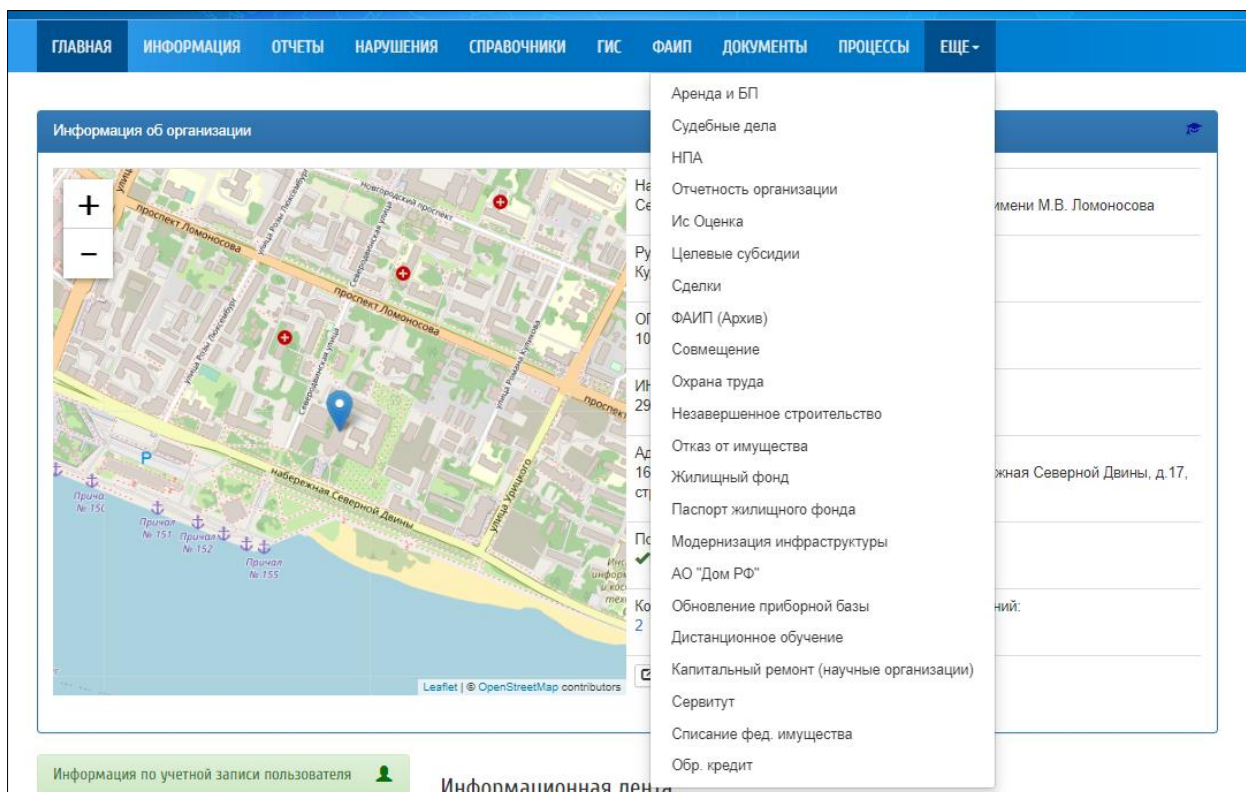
ГЛАВНАЯ ИНФОРМАЦИЯ ОТЧЕТЫ НАРУШЕНИЯ СПРАВОЧНИКИ ГИС ФАИП ДОКУМЕНТЫ ПРОЦЕССЫ ЕЩЕ

Информация об организации

+
−

улица
Новгородский проспект
проспект Ломоносова
улица Розы Люксембург
Северодвинская улица
проспект Ломоносова
улица Розы Люксембург
Северодвинская улица
улица Романа Куликова
проспект
набережная Северной Двины
улица Урицкого
P
Причал № 150
Причал № 151
Причал № 152
Причал № 155

Leaflet | © OpenStreetMap contributors

На
Се
имени М.В. Ломоносова

Ру
Ку

ОГ
10

ИН
29

Ад
16
стр
жная Северной Двины, д.17,

По

Ко
2
ний:

Аренда и БП
Судебные дела
НПА
Отчетность организации
Ис Оценка
Целевые субсидии
Сделки
ФАИП (Архив)
Совмещение
Охрана труда
Незавершенное строительство
Отказ от имущества
Жилищный фонд
Паспорт жилищного фонда
Модернизация инфраструктуры
АО "Дом РФ"
Обновление приборной базы
Дистанционное обучение
Капитальный ремонт (научные организации)
Сервитут
Списание фед. имущества
Обр. кредит

Информация по учетной записи пользователя

Информационная лента